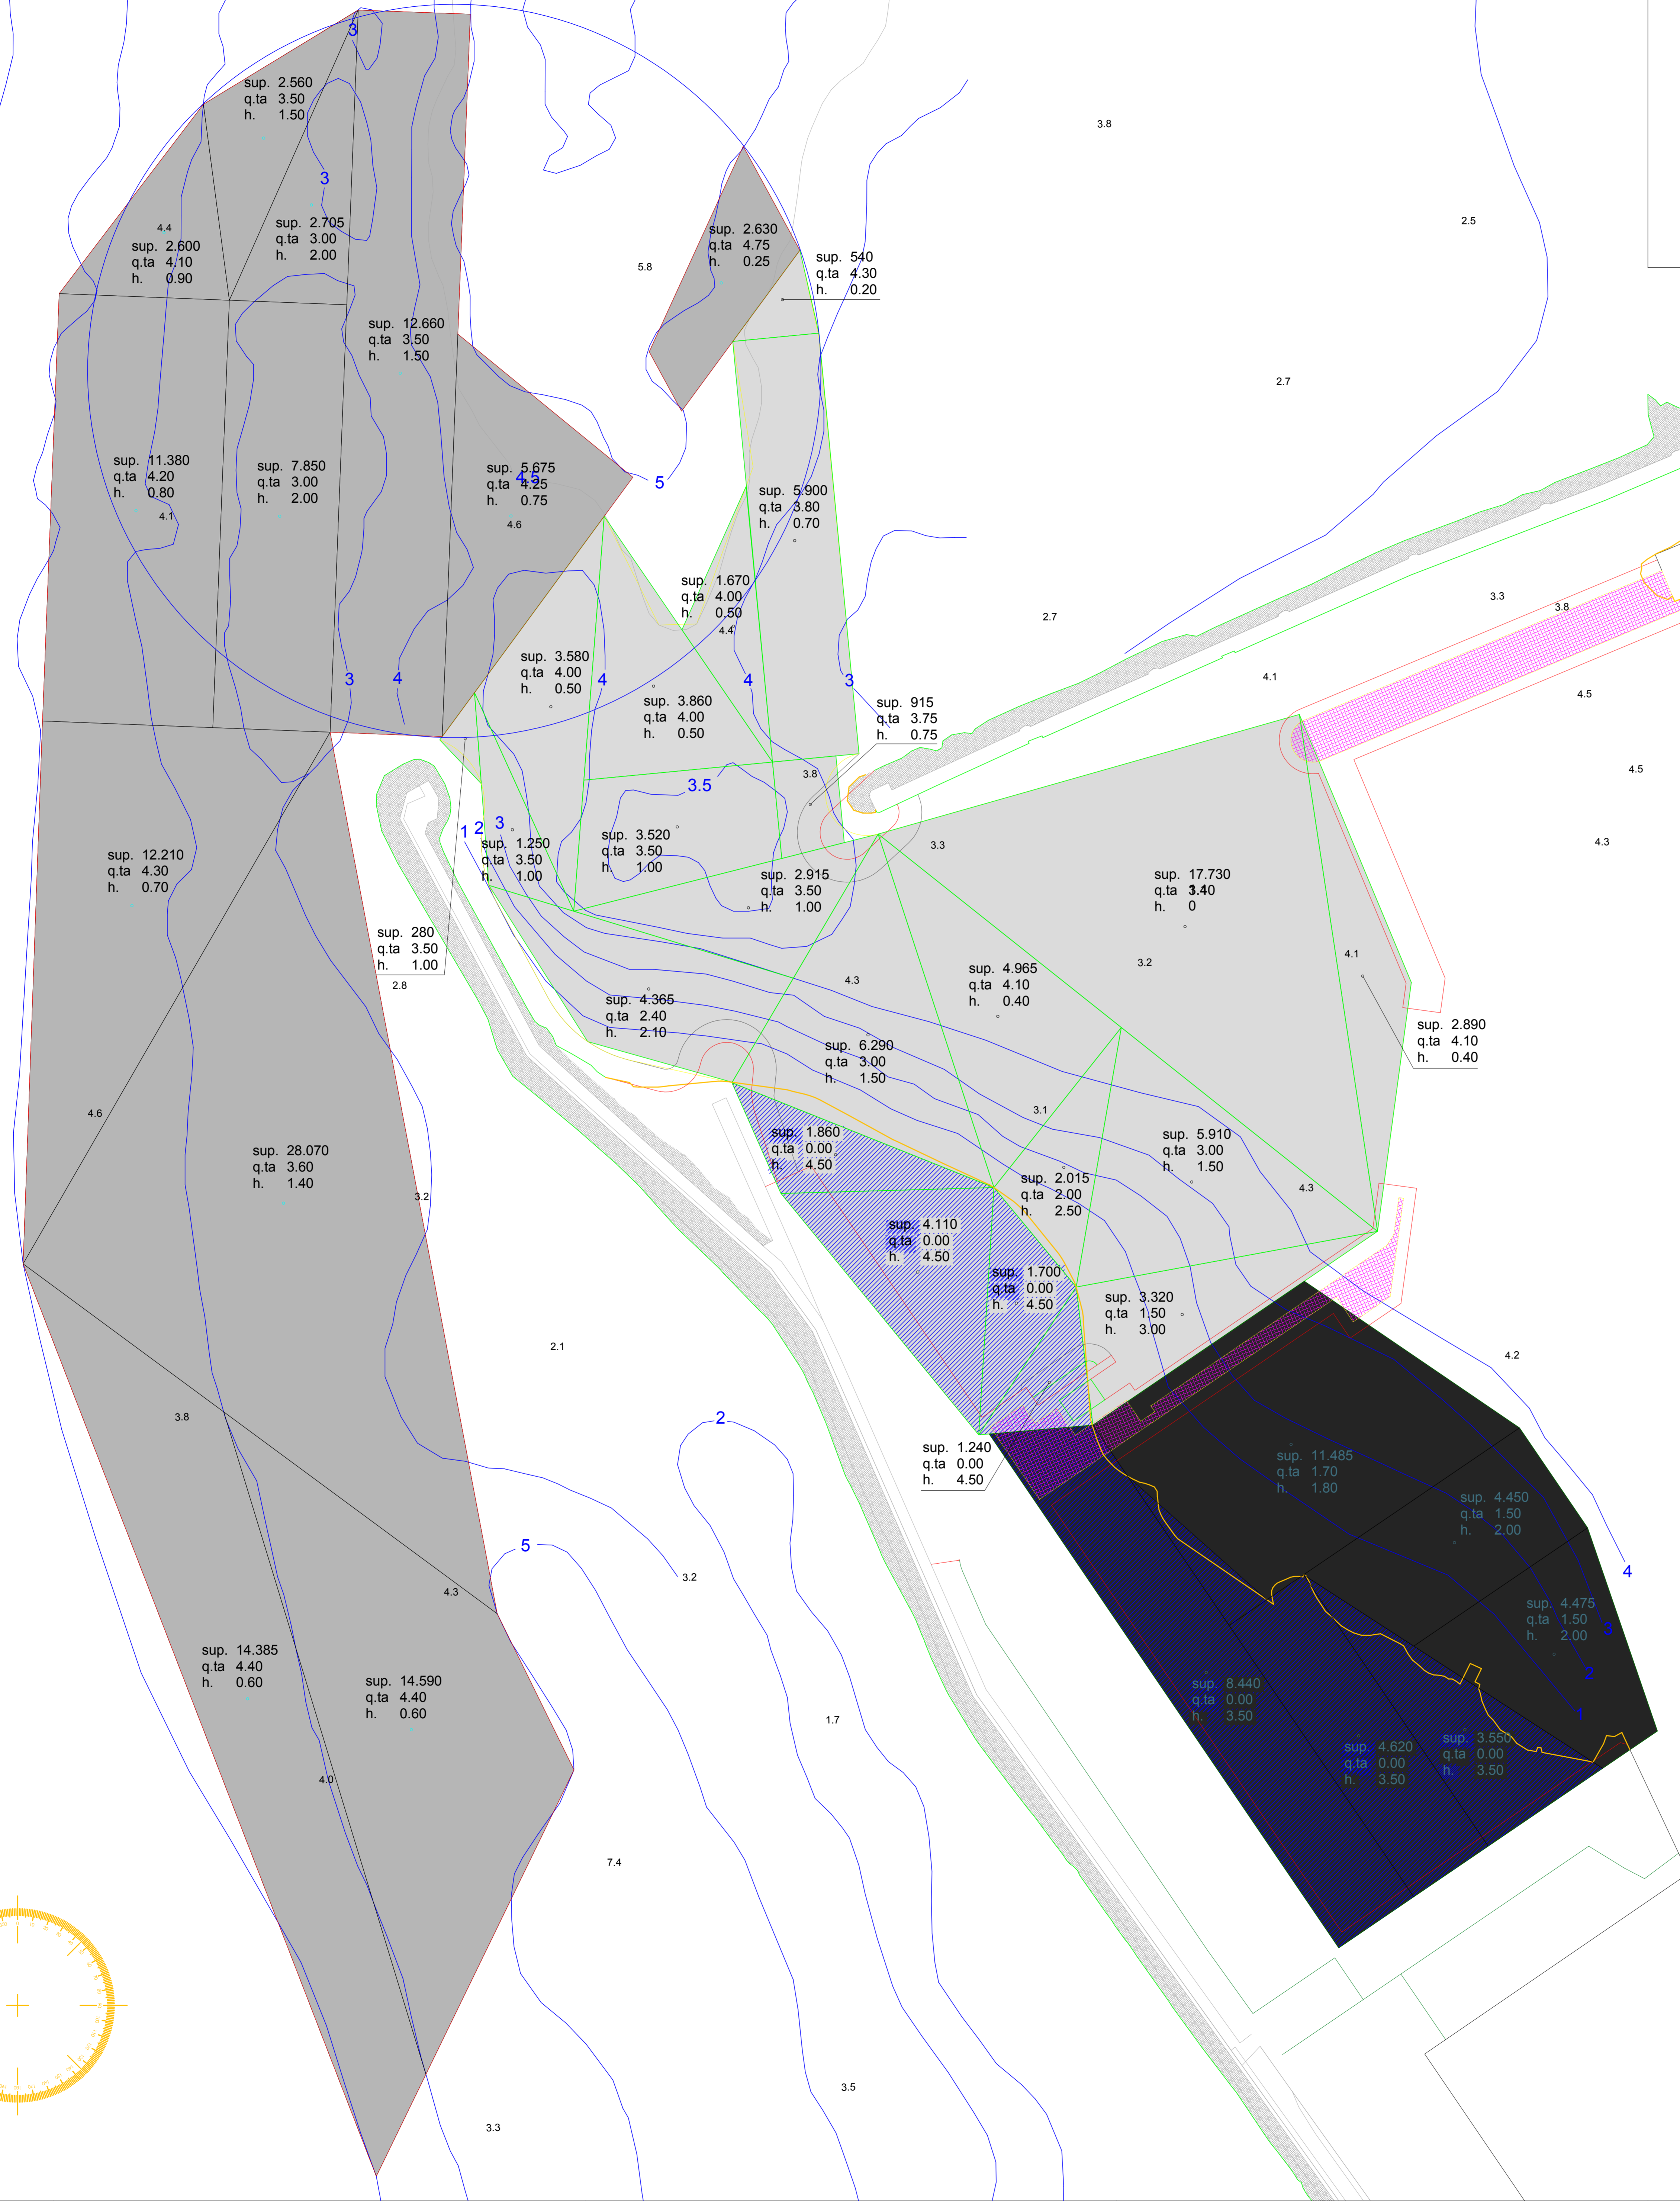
3
sup. 2.560
q.ta 3.50
h. 1.50

3
4.4
sup. 2.600
q.ta 4.10
h. 0.90

sup. 2.705
q.ta 3.00
h. 2.00

sup. 12.660
q.ta 3.50
h. 1.50

sup. 2.630
q.ta 4.75
h. 0.25

5.8

sup. 540
q.ta 4.30
h. 0.20

3.8

2.5

2.7

sup. 11.380
q.ta 4.20
h. 0.80
4.1

sup. 7.850
q.ta 3.00
h. 2.00

sup. 5.675
q.ta 4.25
h. 0.75
4.5
4.6

5

sup. 5.900
q.ta 3.80
h. 0.70

sup. 1.670
q.ta 4.00
h. 0.50
4.4

2.7

3.3
3.8

4.1

4.5

sup. 3.580
q.ta 4.00
h. 0.50

3 4 4 4 3

sup. 3.860
q.ta 4.00
h. 0.50

sup. 915
q.ta 3.75
h. 0.75

4.5

3.5
3.8

1 2 3
sup. 1.250
q.ta 3.50
h. 1.00

sup. 3.520
q.ta 3.50
h. 1.00

3.3

4.3

sup. 12.210
q.ta 4.30
h. 0.70

sup. 2.915
q.ta 3.50
h. 1.00

sup. 17.730
q.ta 3.40
h. 0

sup. 280
q.ta 3.50
h. 1.00
2.8

sup. 4.965
q.ta 4.10
h. 0.40

3.2

4.1

4.3

sup. 4.365
q.ta 2.40
h. 2.10

sup. 2.890
q.ta 4.10
h. 0.40

sup. 6.290
q.ta 3.00
h. 1.50

4.6

3.1

sup. 1.860
q.ta 0.00
h. 4.50

sup. 5.910
q.ta 3.00
h. 1.50

sup. 28.070
q.ta 3.60
h. 1.40

sup. 2.015
q.ta 2.00
h. 2.50

4.3

3.2

sup. 4.110
q.ta 0.00
h. 4.50

sup. 1.700
q.ta 0.00
h. 4.50

sup. 3.320
q.ta 1.50
h. 3.00

2.1

4.2

3.8

2

sup. 1.240
q.ta 0.00
h. 4.50

sup. 11.485
q.ta 1.70
h. 1.80

sup. 4.450
q.ta 1.50
h. 2.00

5

3.2

4.3

4

sup. 4.475
q.ta 1.50
h. 2.00

3

sup. 14.385
q.ta 4.40
h. 0.60

sup. 14.590
q.ta 4.40
h. 0.60

sup. 8.440
q.ta 0.00
h. 3.50

2

1.7

1

sup. 4.620
q.ta 0.00
h. 3.50

sup. 3.550
q.ta 0.00
h. 3.50

4.0

7.4

3.5

3.3